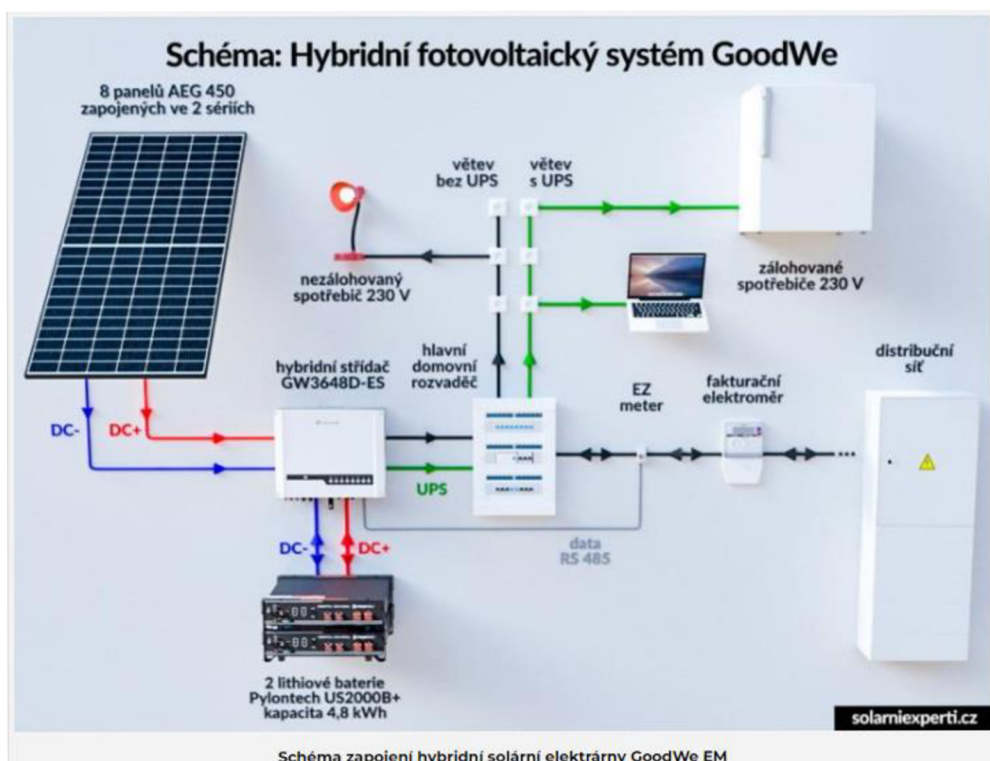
Schéma: Hybridní fotovoltaický systém GoodWe

8 panelů AEG 450 zapojených ve 2 sériích

větev bez UPS

větev s UPS

nezálohovaný spotřebič 230 V

zálohované spotřebiče 230 V

hybridní střídač GW3648D-ES

hlavní domovní rozvaděč

distribuční síť

EZ meter

fakturační elektroměr

DC-

DC+

UPS

data RS 485

DC-

DC+

2 lithiové baterie Pylontech US2000B+ kapacita 4,8 kWh

solarniexperti.cz

Schéma zapojení hybridní solární elektrárny GoodWe EM